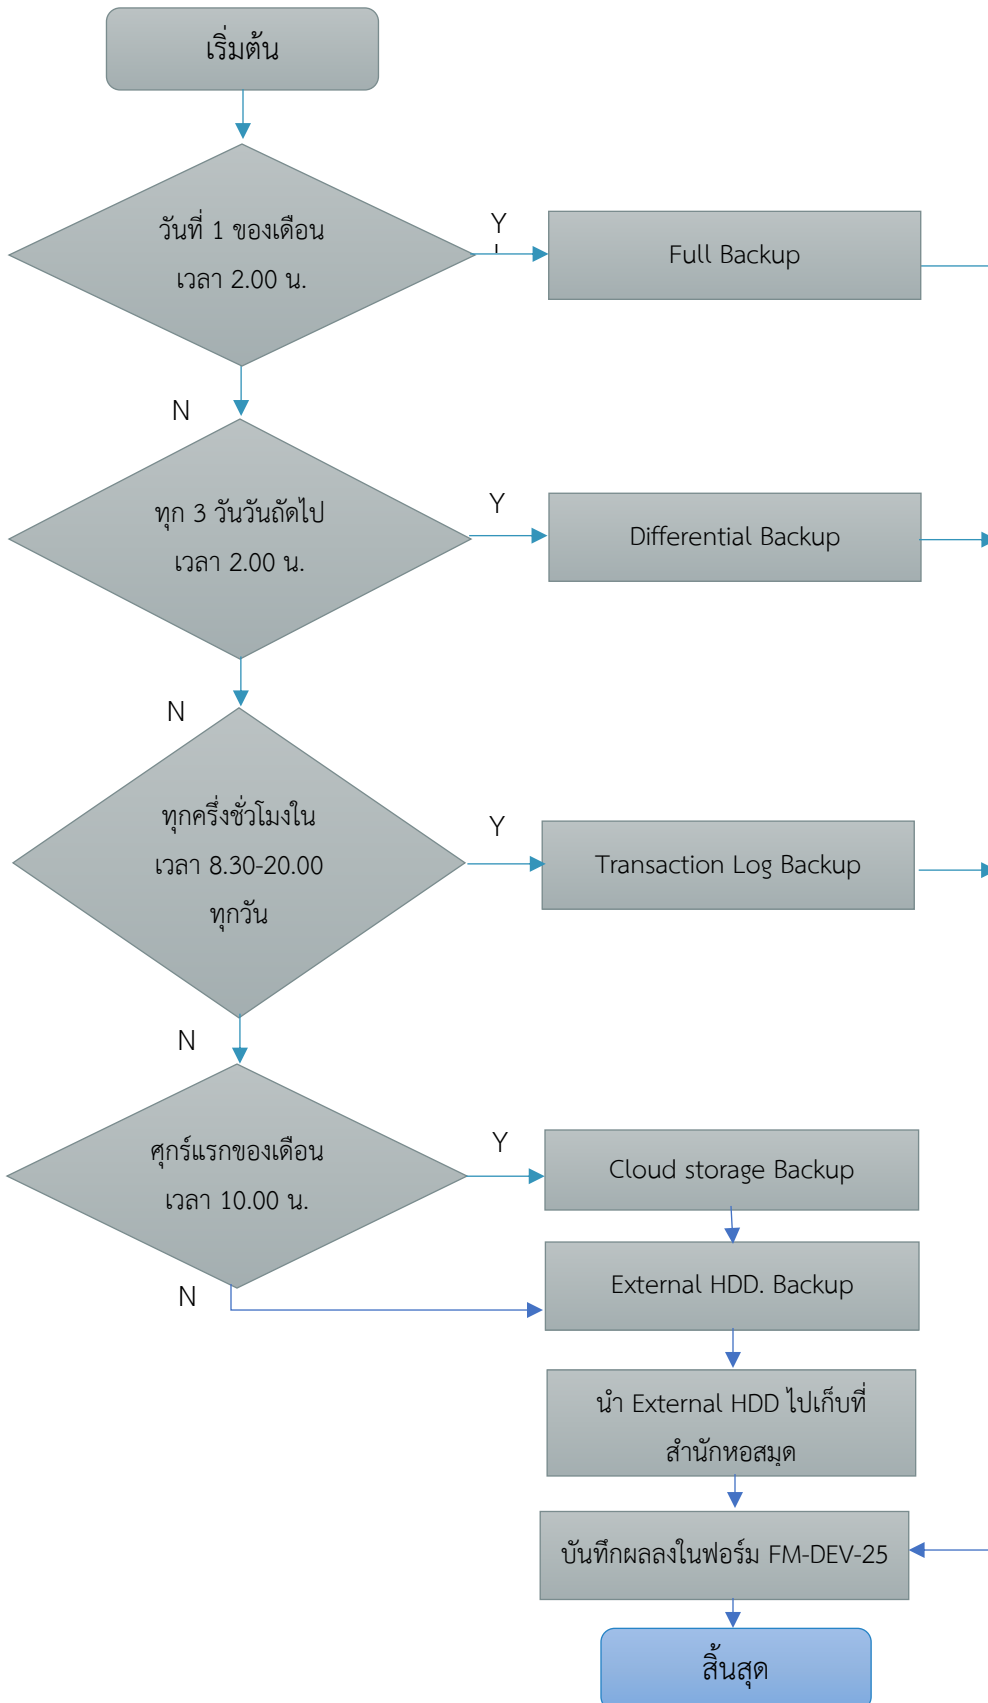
เริ่มต้น

วันที่ 1 ของเดือน
เวลา 2.00 น.

Y

Full Backup

N

ทุก 3 วันวันถัดไป
เวลา 2.00 น.

Y

Differential Backup

N

ทุกครึ่งชั่วโมงใน
เวลา 8.30-20.00
ทุกวัน

Y

Transaction Log Backup

N

ศุกร์แรกของเดือน
เวลา 10.00 น.

Y

Cloud storage Backup

N

External HDD. Backup

นำ External HDD ไปเก็บที่
สำนักหอสมุด

บันทึกผลลงในฟอร์ม FM-DEV-25

สิ้นสุด